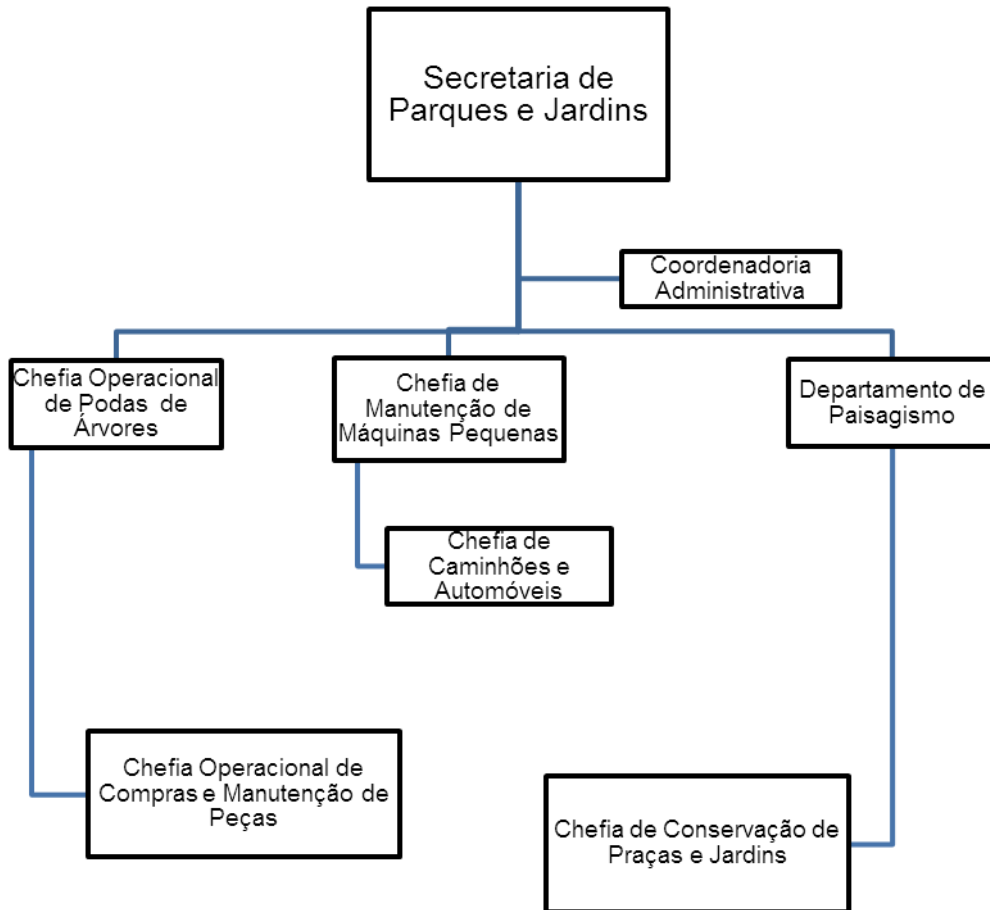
Secretaria de Parques e Jardins

Coordenadoria Administrativa

Chefia Operacional de Podas de Árvores

Chefia de Manutenção de Máquinas Pequenas

Departamento de Paisagismo

Chefia de Caminhões e Automóveis

Chefia Operacional de Compras e Manutenção de Peças

Chefia de Conservação de Praças e Jardins